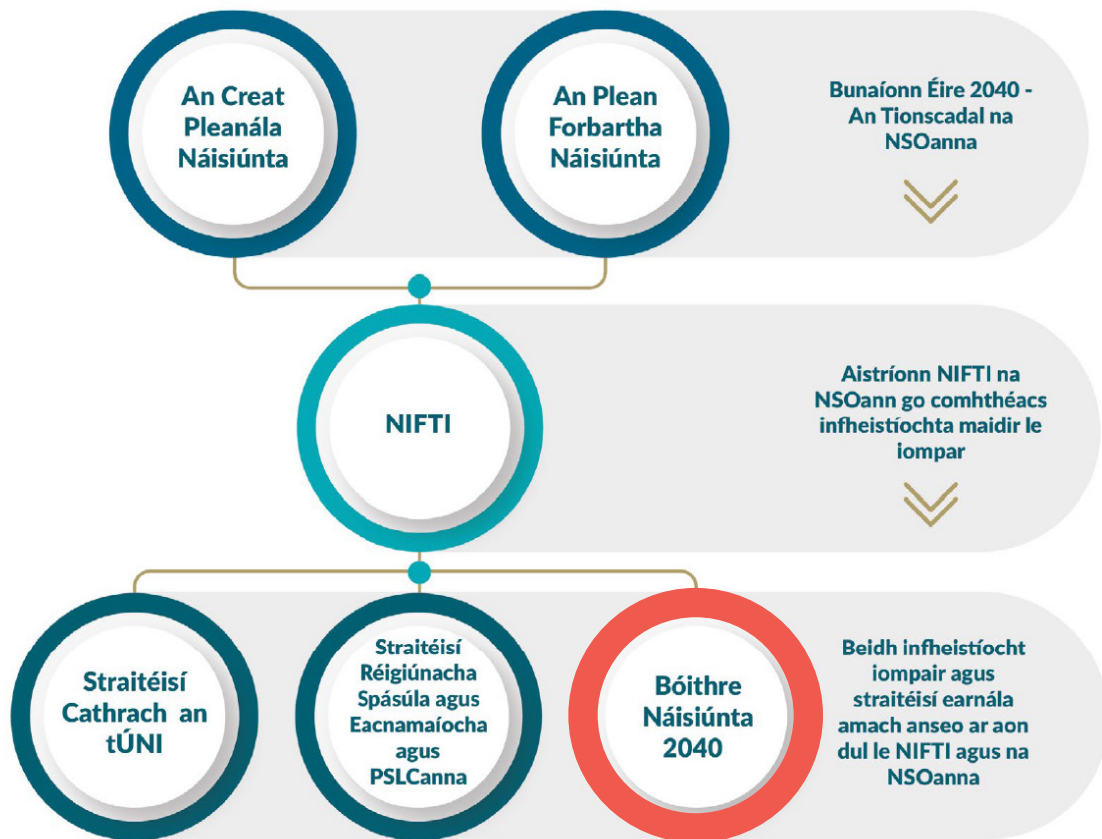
An Creat Pleanála Náisiúnta

An Plean Forbartha Náisiúnta

Bunaíonn Éire 2040 - An Tionscadal na NSOanna

NIFTI

Aistríonn NIFTI na NSOann go comhthéacs infheistíochta maidir le iompar

Straitéisí Cathrach an tÚNI

Straitéisí Réigiúnacha Spásúla agus Eacnamaíocha agus PSLCanna

Bóithre Náisiúnta 2040

Beidh infheistíocht iompair agus straitéisí earnála amach anseo ar aon dul le NIFTI agus na NSOanna